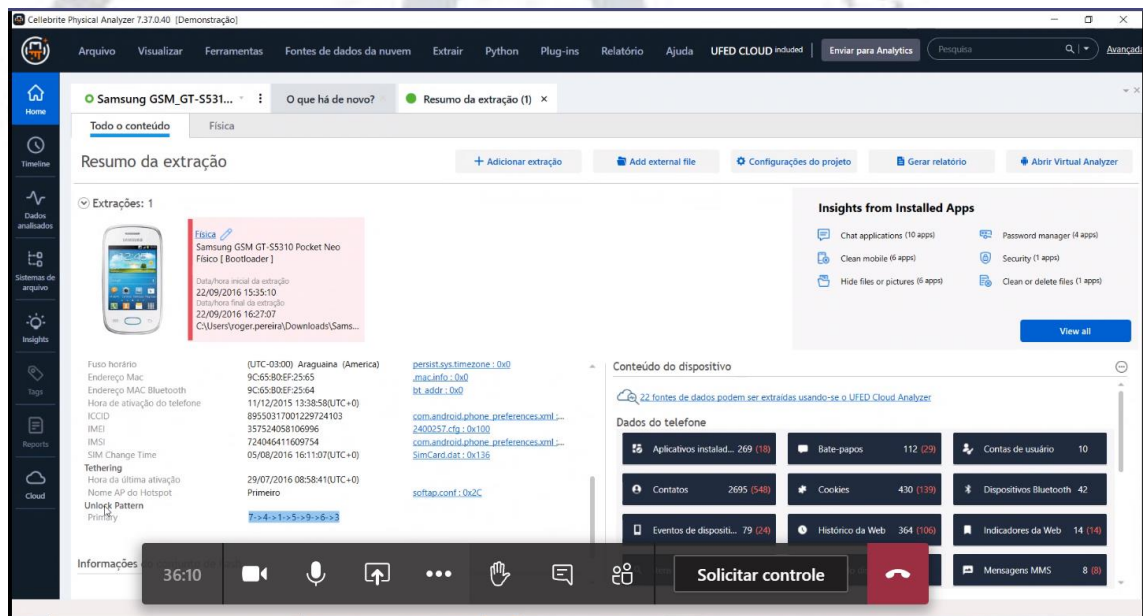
Cellebrite Physical Analyzer 7.37.0.40 [Demonstração]

Arquivo Visualizar Ferramentas Fontes de dados da nuvem Extrair Python Plug-ins Relatório Ajuda UFED CLOUD included Enviar para Analytics Pesquisa Avançado

Home
Timeline
Dados analisados
Sistemas de arquivo
Insights
Tags
Reports
Cloud

Samsung GSM_GT-S531... O que há de novo? Resumo da extração (1) ×

Todo o conteúdo Física

Resumo da extração

+ Adicionar extração Add external file Configurações do projeto Gerar relatório Abrir Virtual Analyzer

Extrações: 1

Física
Samsung GSM GT-S5310 Pocket Neo
Físico [ Bootloader ]
Data/hora inicial da extração
22/09/2016 15:35:10
Data/hora final da extração
22/09/2016 16:27:07
C:\Users\roger.pereira\Downloads\Sams...

Insights from Installed Apps
Chat applications (10 apps)
Password manager (4 apps)
Clean mobile (6 apps)
Security (1 apps)
Hide files or pictures (6 apps)
Clean or delete files (1 apps)
View all

| | | |
|---|---|---|
| Fuso horário | (UTC-03:00) Araguaina (America) | persist.sys.timezone : 0x0 |
| Endereço Mac | 9C:65:B0:EF:25:65 | .mac.info : 0x0 |
| Endereço MAC Bluetooth | 9C:65:B0:EF:25:64 | bt_addr : 0x0 |
| Hora de ativação do telefone | 11/12/2015 13:38:58(UTC+0) | |
| ICCID | 89550317001229724103 | com.android.phone_preferences.xml ;... |
| IMEI | 357524058106996 | 2400257.cfg : 0x100 |
| IMSI | 724046411609754 | com.android.phone_preferences.xml ;... |
| SIM Change Time | 05/08/2016 16:11:07(UTC+0) | SimCard.dat : 0x136 |
| Tethering | | |
| Hora da última ativação | 29/07/2016 08:58:41(UTC+0) | |
| Nome AP do Hotspot | Primeiro | softap.conf : 0x2C |
| Unlock Pattern | | |
| Primary | 7->4->1->5->9->6->3 | |

Informações

Conteúdo do dispositivo
22 fontes de dados podem ser extraídas usando-se o UFED Cloud Analyzer
Dados do telefone
Aplicativos instalad... 269 (18)
Bate-papos 112 (29)
Contas de usuário 10
Contatos 2695 (548)
Cookies 430 (139)
Dispositivos Bluetooth 42
Eventos de dispositi... 79 (24)
Histórico da Web 364 (106)
Indicadores da Web 14 (14)
Mensagens MMS 8 (8)

36:10 Solicitar controle